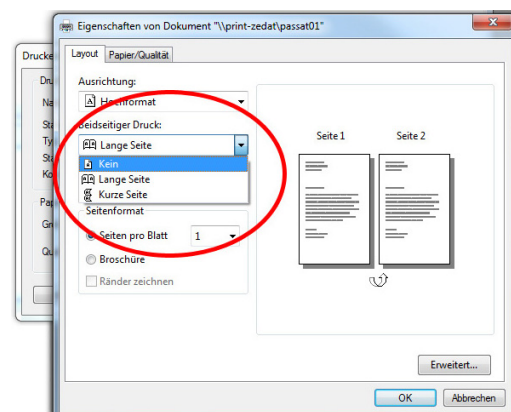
Drucke
Dru
Na
Sta
Ty
Sta
Ko
Pa
Gr
Qu

Eigenschaften von Dokument "\\print-zedat\passat01"

Layout
Papier/Qualität

Ausrichtung:
Hochformat

Beidseitiger Druck:
Lange Seite
Kein
Lange Seite
Kurze Seite

Seitenformat
Seiten pro Blatt
1
Broschüre
Ränder zeichnen

Seite 1
Seite 2

Erweitert...

OK
Abbrechen